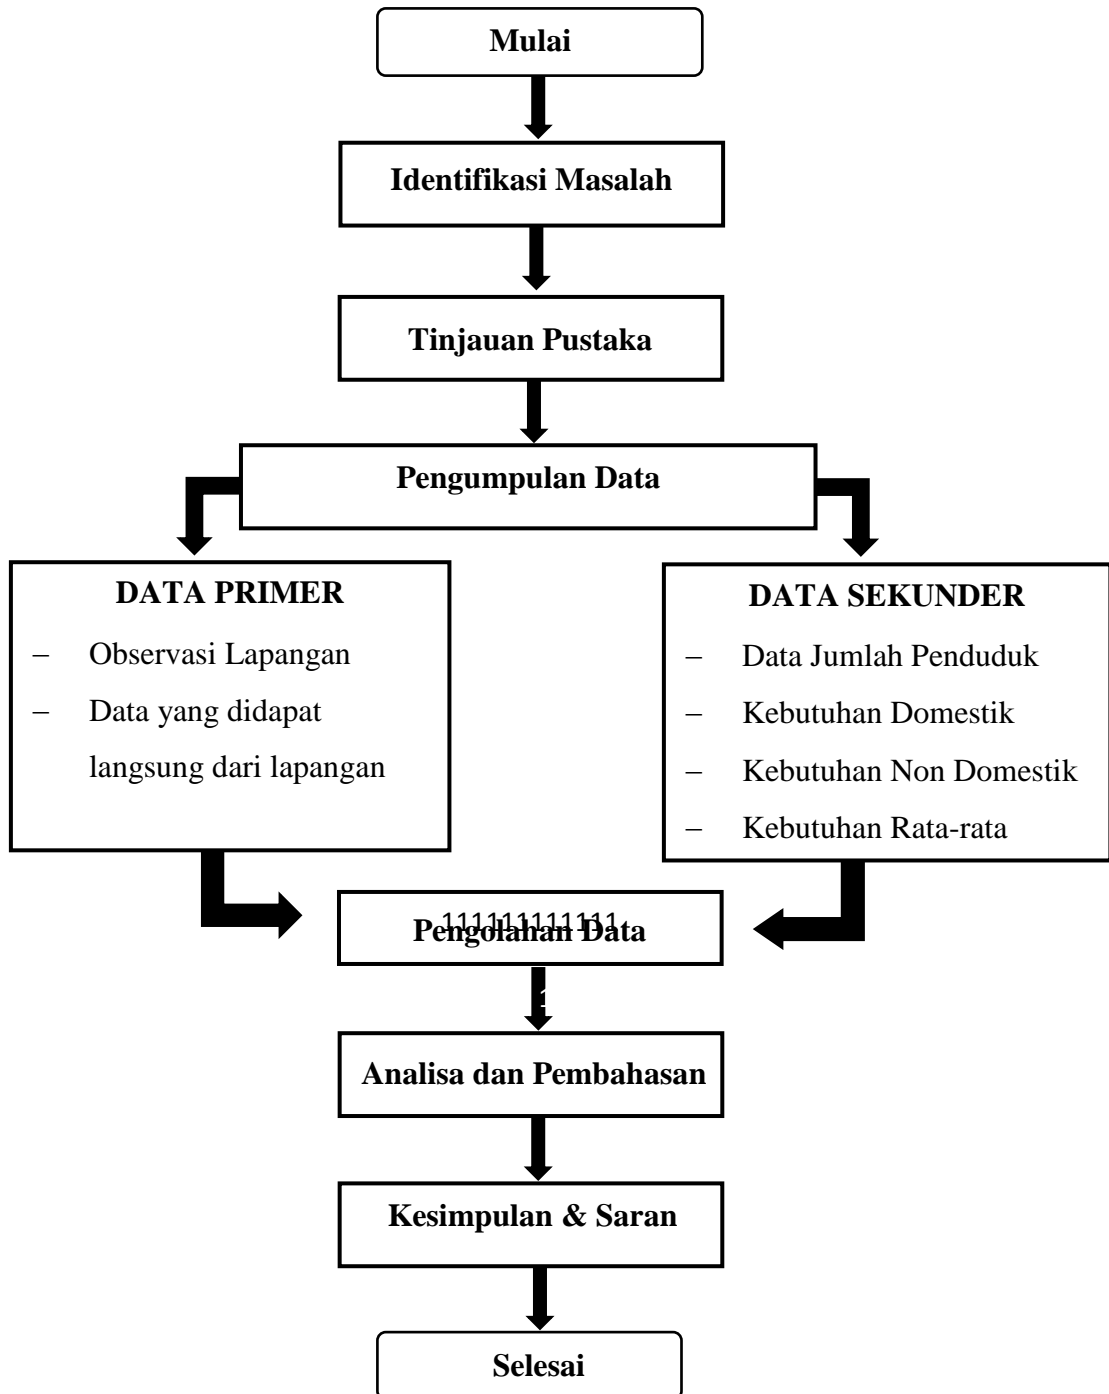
Mulai

Identifikasi Masalah

Tinjauan Pustaka

Pengumpulan Data

DATA PRIMER

– Observasi Lapangan
– Data yang didapat langsung dari lapangan

DATA SEKUNDER

– Data Jumlah Penduduk
– Kebutuhan Domestik
– Kebutuhan Non Domestik
– Kebutuhan Rata-rata

111111111111
Pengolahan Data

1

Analisa dan Pembahasan

Kesimpulan & Saran

Selesai